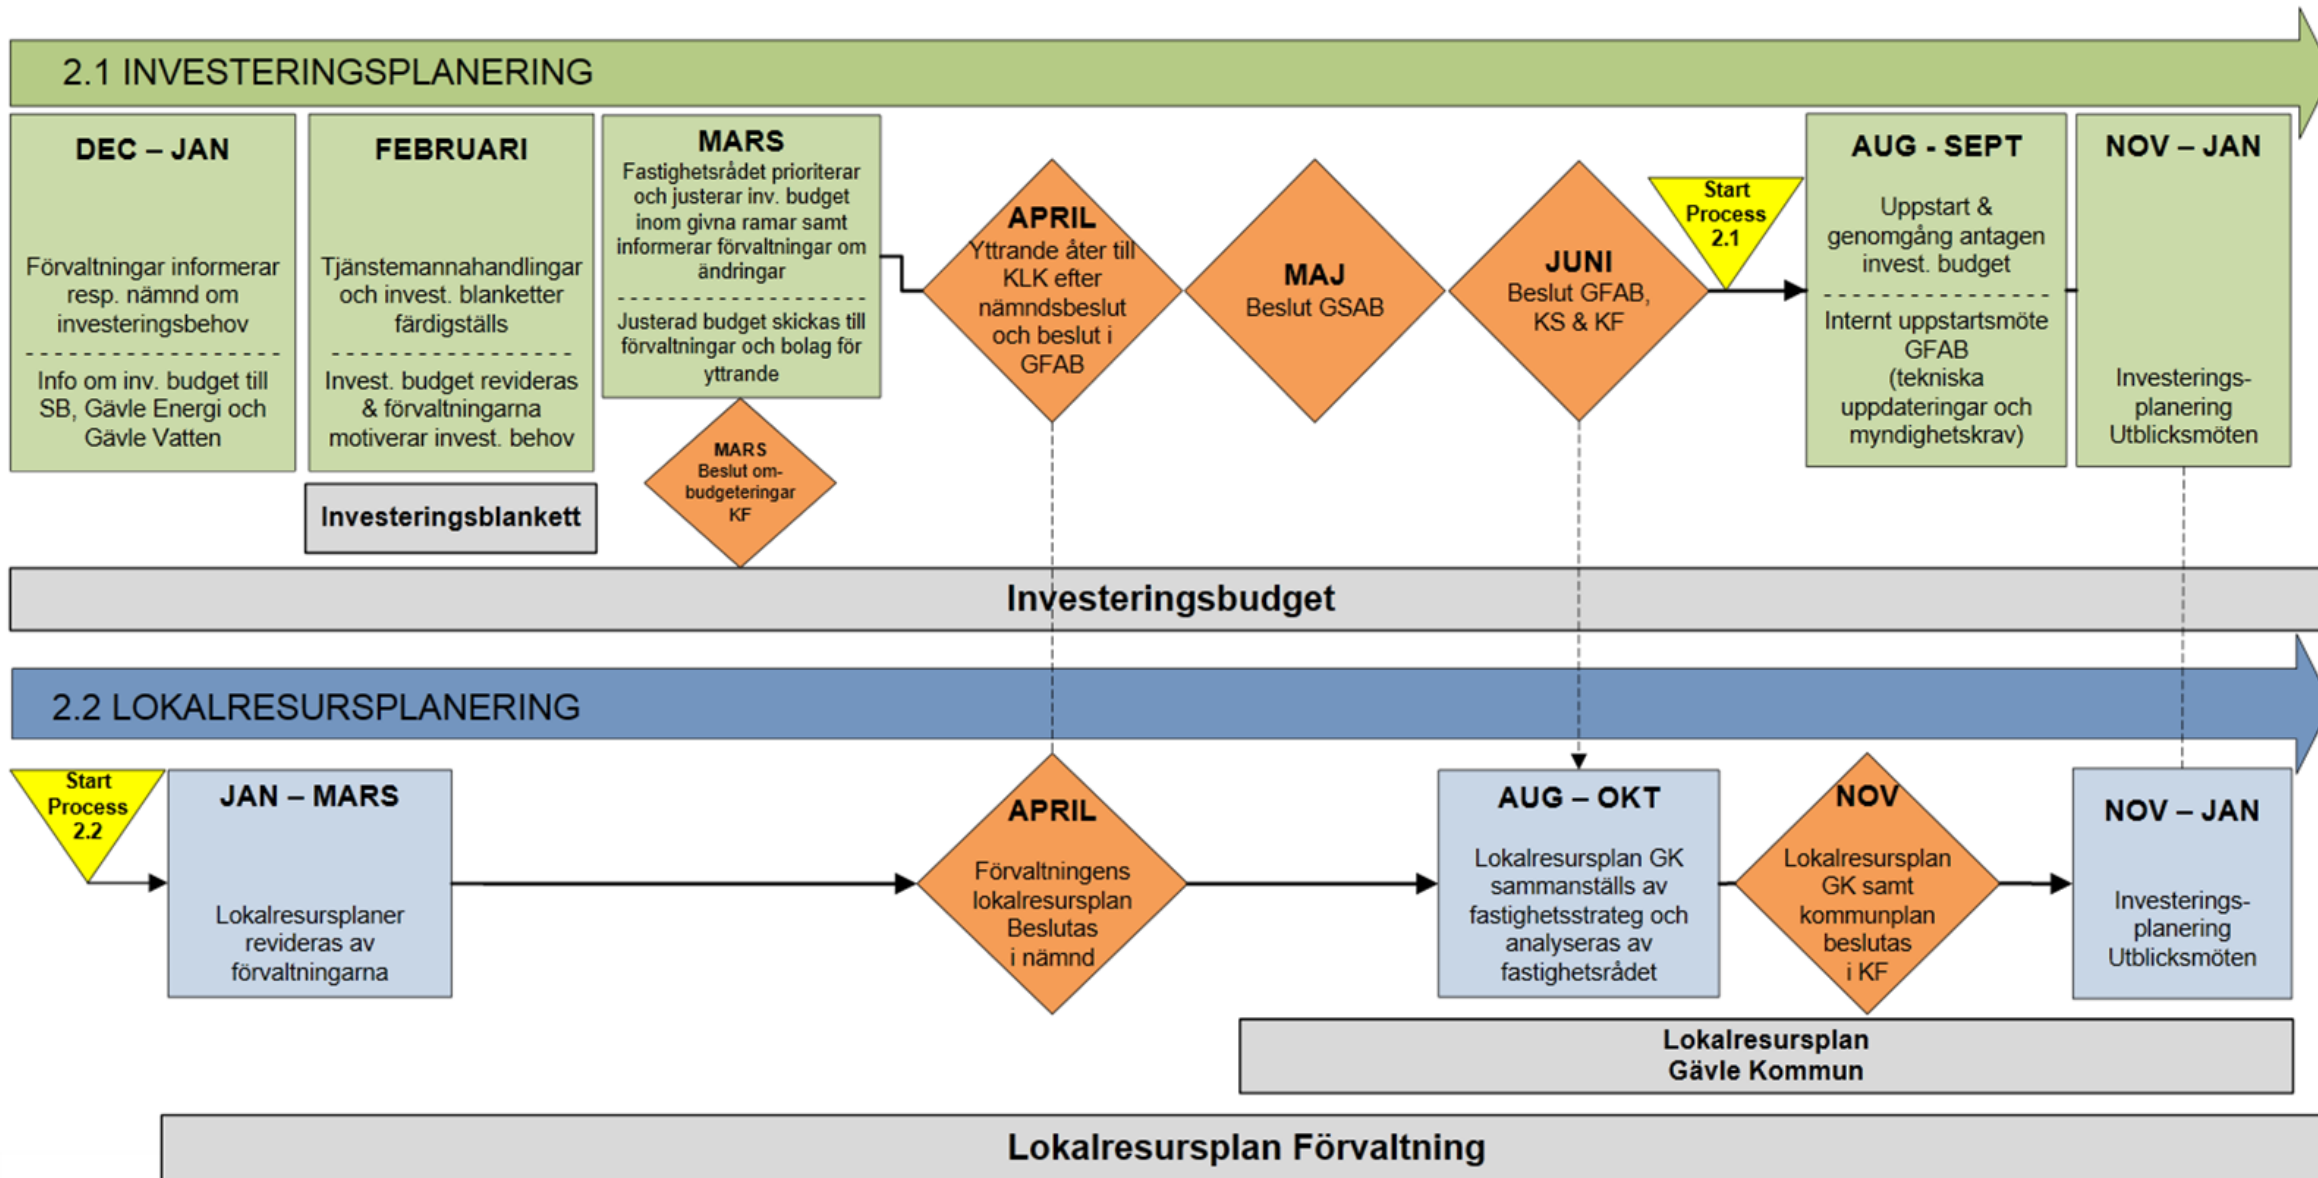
2.1 INVESTERINGSPLANERING

DEC – JAN

Förvaltningar informerar resp. nämnd om investeringsbehov

Info om inv. budget till SB, Gävle Energi och Gävle Vatten

FEBRUARI

Tjänstemannahandlingar och invest. blanketter färdigställs

Invest. budget revideras & förvaltningarna motiverar invest. behov

Investeringsblankett

MARS

Fastighetsrådet prioriterar och justerar inv. budget inom givna ramar samt informerar förvaltningar om ändringar

Justerad budget skickas till förvaltningar och bolag för yttrande

MARS
Beslut om-budgeteringar KF

APRIL
Yttrande åter till KLK efter nämndsbeslut och beslut i GFAB

MAJ
Beslut GSAB

JUNI
Beslut GFAB, KS & KF

Start Process 2.1

AUG - SEPT

Uppstart & genomgång antagen invest. budget

Internt uppstartsmöte GFAB (tekniska uppdateringar och myndighetskrav)

NOV – JAN

Investerings-planering Utblicksmöten

Investeringsbudget

2.2 LOKALRESURSPLANERING

Start Process 2.2

JAN – MARS

Lokalresursplaner revideras av förvaltningarna

APRIL

Förvaltningens lokalresursplan Beslutas i nämnd

AUG – OKT

Lokalresursplan GK sammanställs av fastighetsstrateg och analyseras av fastighetsrådet

NOV

Lokalresursplan GK samt kommunplan beslutas i KF

NOV – JAN

Investerings-planering Utblicksmöten

Lokalresursplan Gävle Kommun

Lokalresursplan Förvaltning